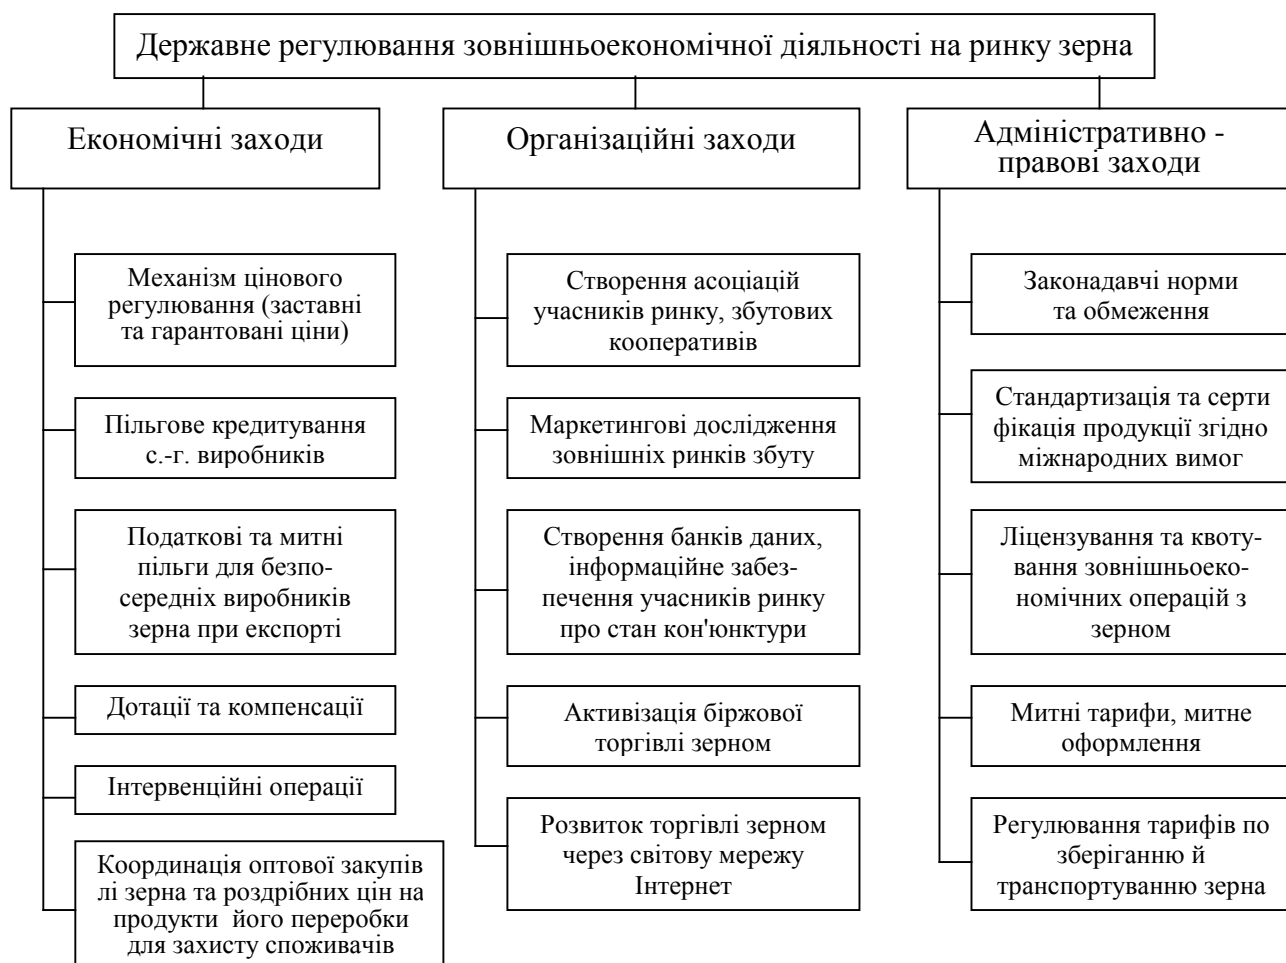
Державне регулювання зовнішньоекономічної діяльності на ринку зерна

Економічні заходи

Механізм цінового регулювання (заставні та гарантовані ціни)

Пільгове кредитування с.-г. виробників

Податкові та митні пільги для безпосередніх виробників зерна при експорті

Дотації та компенсації

Інтервенційні операції

Координація оптової закупів лі зерна та роздрібних цін на продукти його переробки для захисту споживачів

Організаційні заходи

Створення асоціацій учасників ринку, збутових кооперативів

Маркетингові дослідження зовнішніх ринків збуту

Створення банків даних, інформаційне забезпечення учасників ринку про стан кон'юнктури

Активізація біржової торгівлі зерном

Розвиток торгівлі зерном через світову мережу Інтернет

Адміністративно - правові заходи

Законадавчі норми та обмеження

Стандартизація та серти фікація продукції згідно міжнародних вимог

Ліцензування та квотування зовнішньоекономічних операцій з зерном

Митні тарифи, митне оформлення

Регулювання тарифів по зберіганню й транспортуванню зерна